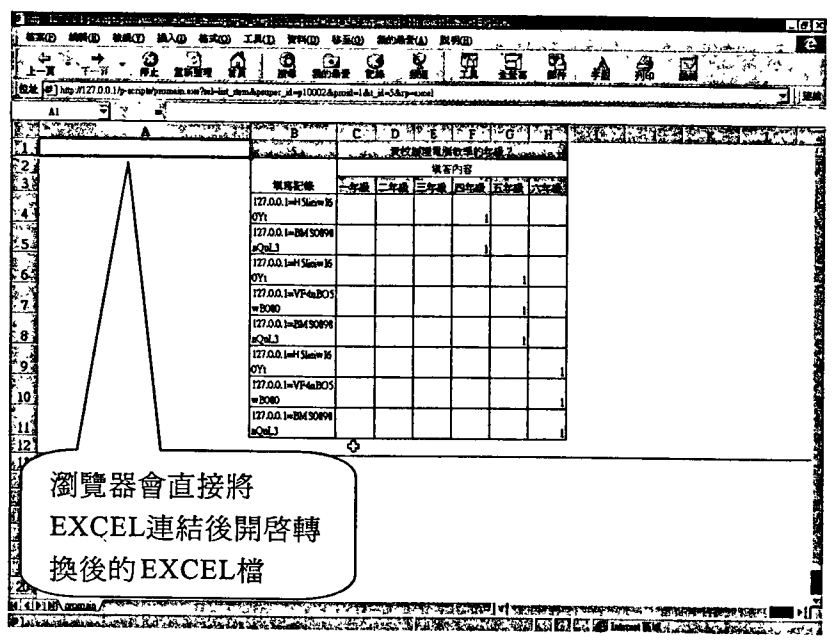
檔案(F) 編輯(E) 檢視(V) 插入(I) 格式(O) 工具(T) 資料(D) 移至(G) 我的最愛(A) 說明(H)

上一頁 下一頁 停止 重新整理 首頁 搜尋 我的最愛 記錄 郵件 列印

網址 http://127.0.0.1/p-script/pmain.exe?sel=list_item&proper_id=p10002&pmod=1&t_id=5&rp=excel

A1

| | A | B | C | D | E | F | G | H |
|---|---|---|---|---|---|---|---|---|
| 1 | | | 貴校辦理電腦教學的年級？ | | | | | |
| 2 | | | 填答內容 | | | | | |
| 3 | | 填寫記錄 | 一年級 | 二年級 | 三年級 | 四年級 | 五年級 | 六年級 |
| 4 | | 127.0.0.1=H5lsn=I6OYt | | | | 1 | | |
| 5 | | 127.0.0.1=BM5O898nQsL3 | | | | 1 | | |
| 6 | | 127.0.0.1=H5lsn=I6OYt | | | | | 1 | |
| 7 | | 127.0.0.1=VF4nBO5=B080 | | | | | 1 | |
| 8 | | 127.0.0.1=BM5O898nQsL3 | | | | | 1 | |
| 9 | | 127.0.0.1=H5lsn=I6OYt | | | | | | 1 |
| 10 | | 127.0.0.1=VF4nBO5=B080 | | | | | | 1 |
| 11 | | 127.0.0.1=BM5O898nQsL3 | | | | | | 1 |

瀏覽器會直接將EXCEL連結後開啓轉換後的EXCEL檔

pmain

Internet 區域